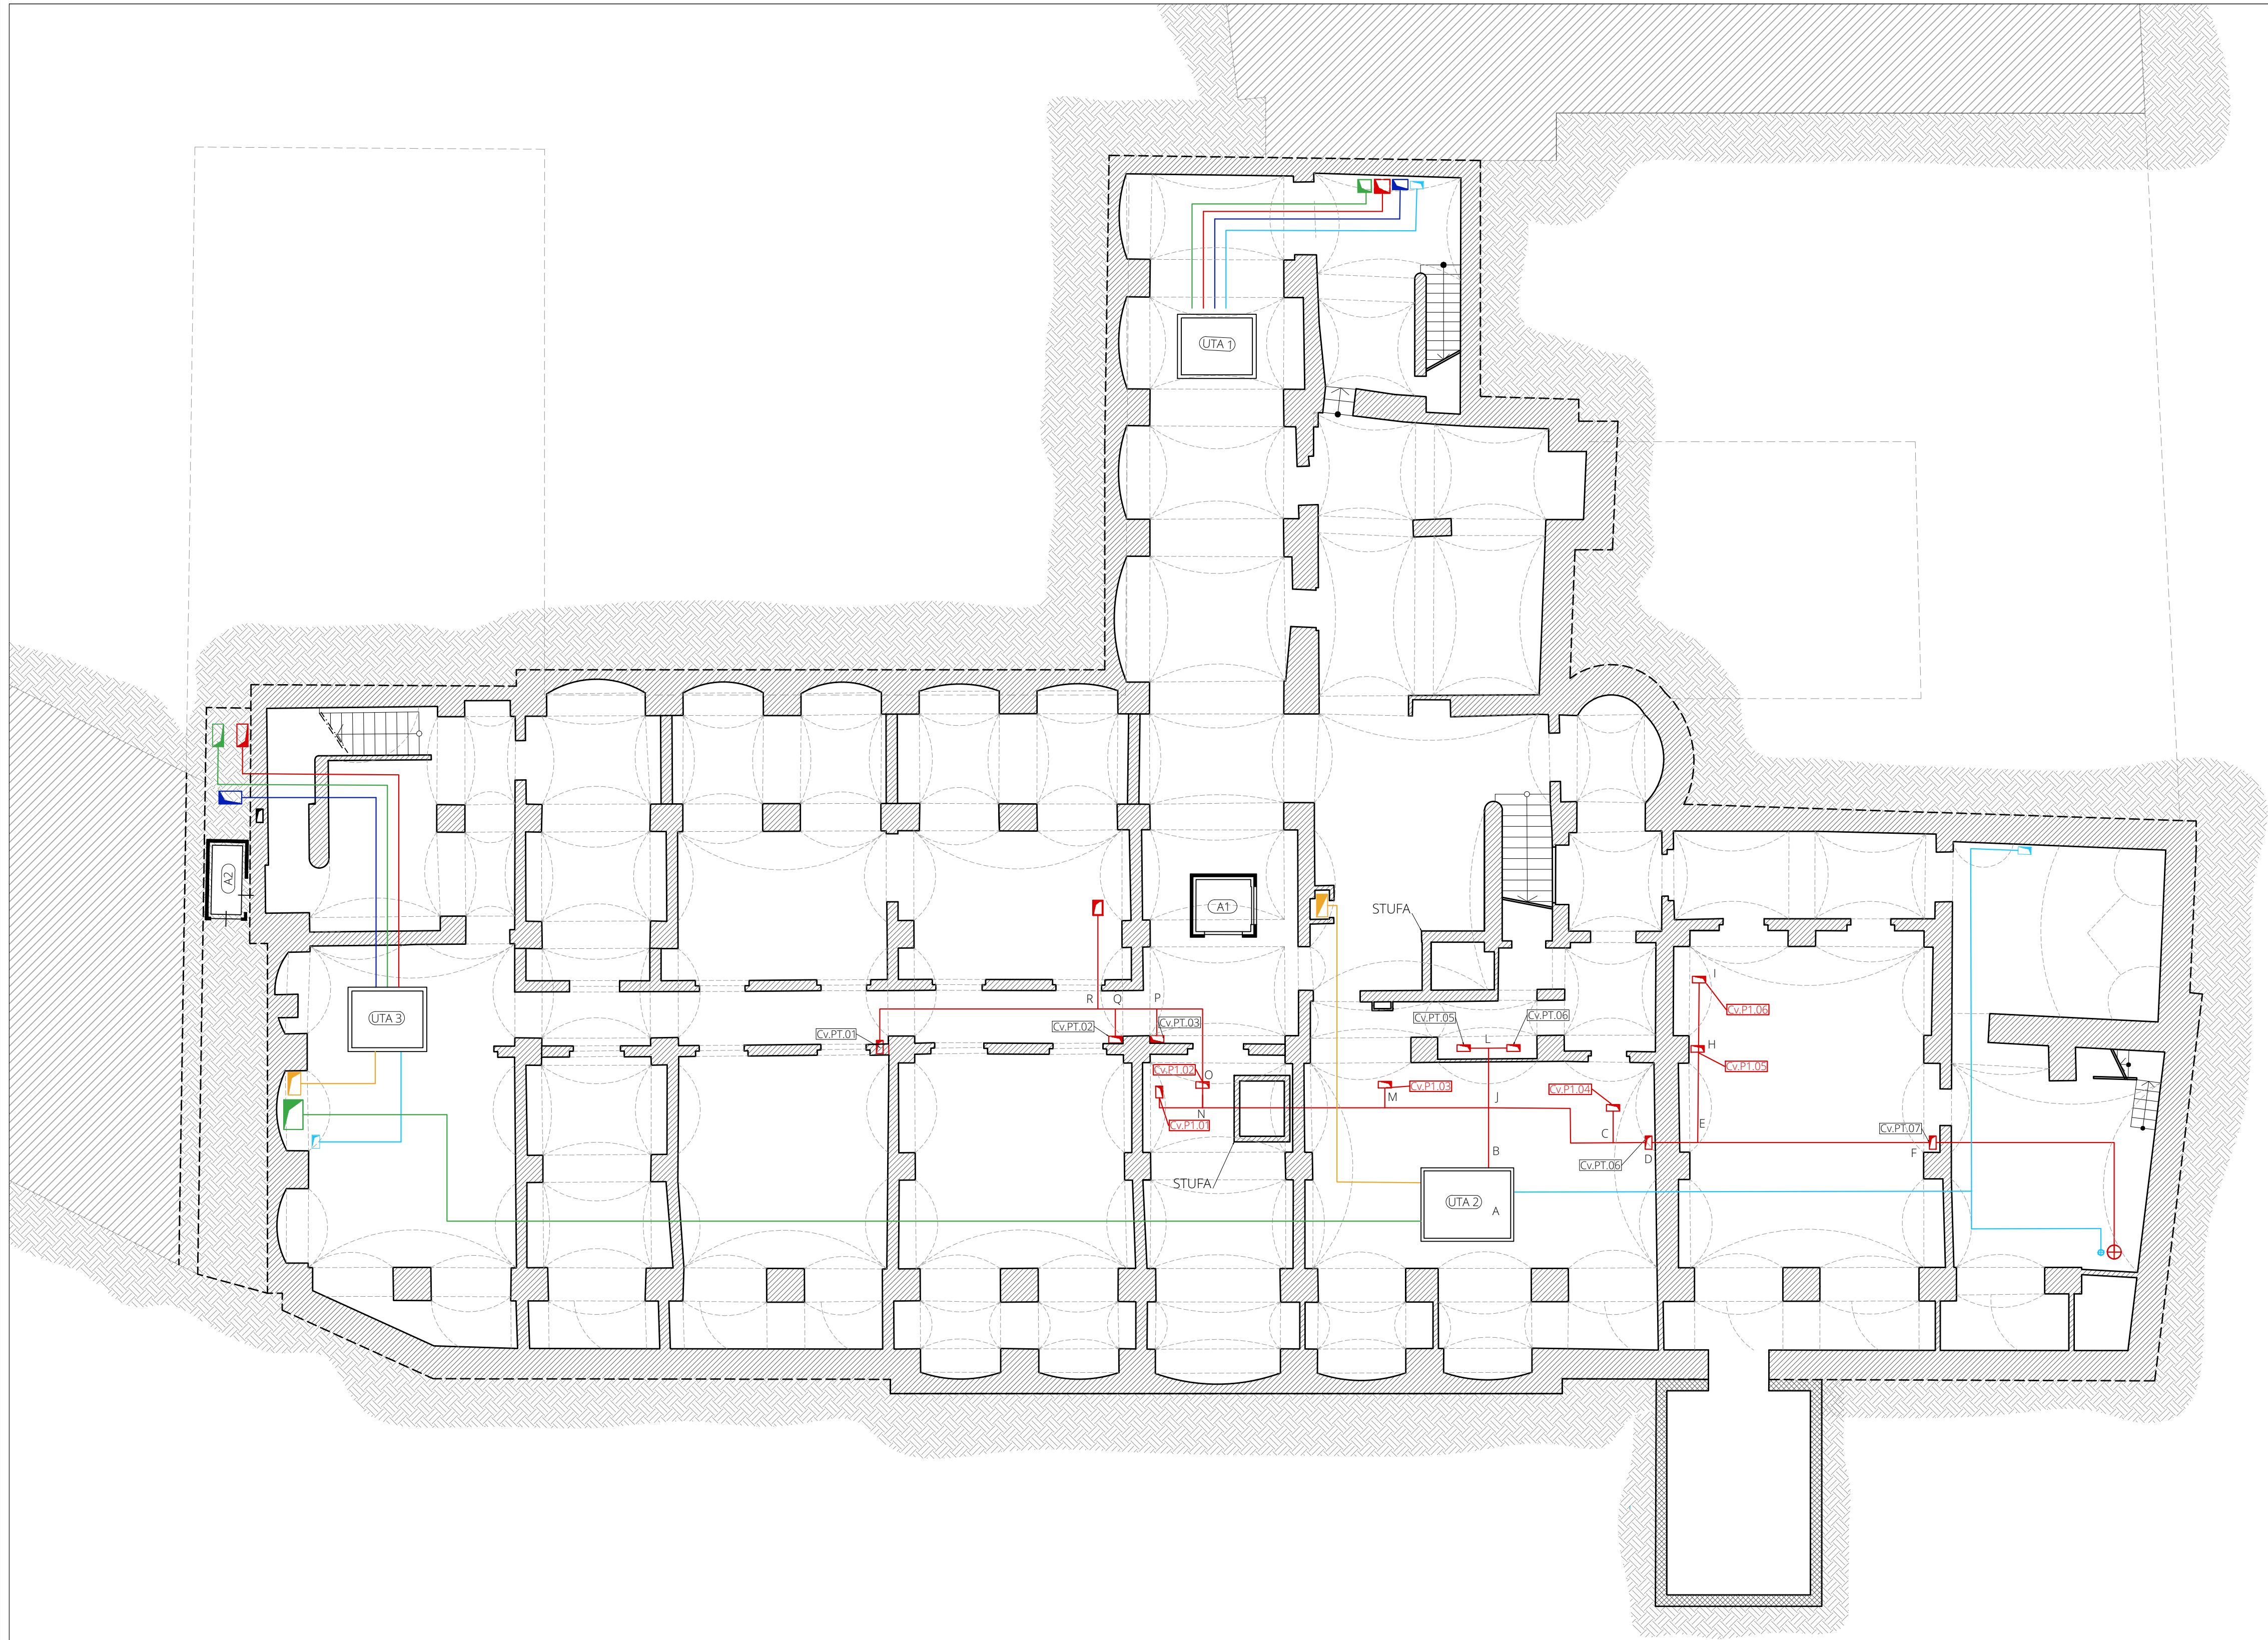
UTA 1

A2

UTA 3

A1

STUFA

STUFA

UTA 2

A

B

Cv.PT.01

Cv.PT.02

Cv.PT.03

Cv.PT.05

Cv.PT.06

Cv.PT.06

Cv.PT.07

Cv.P1.01

Cv.P1.02

Cv.P1.03

Cv.P1.04

Cv.P1.05

Cv.P1.06

R

Q

P

O

N

M

L

J

I

H

E

F

C

D